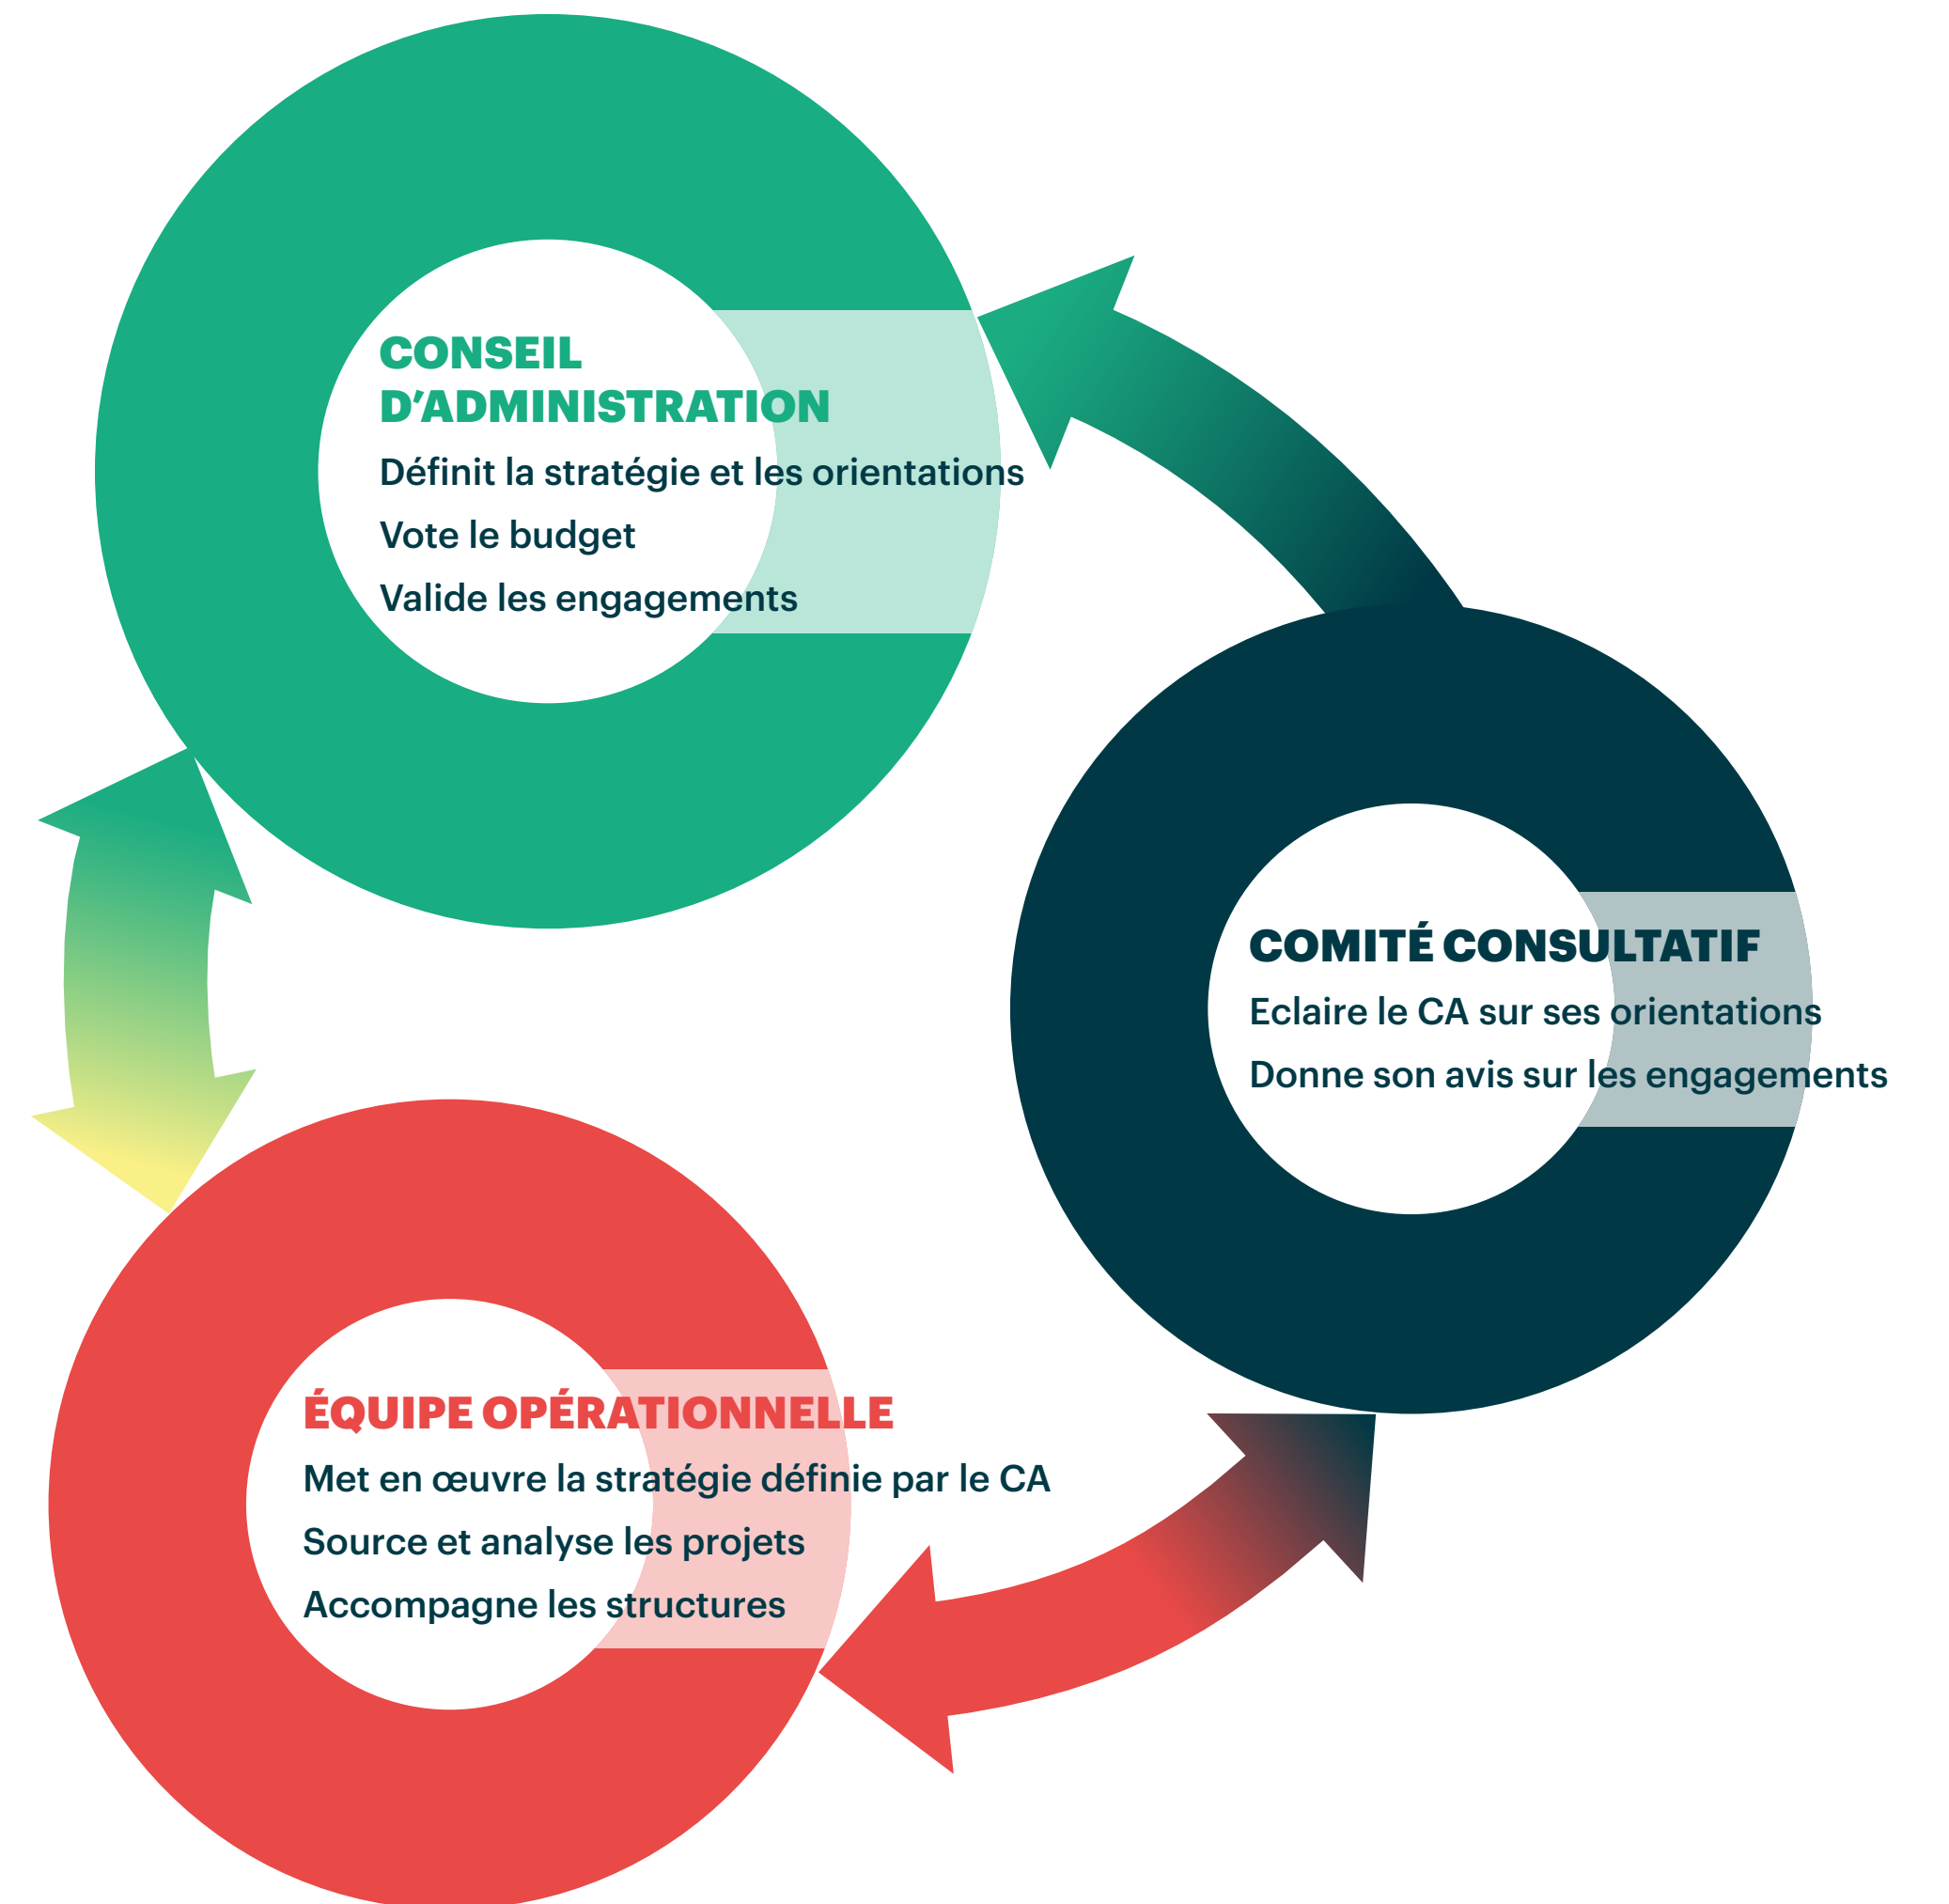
CONSEIL D'ADMINISTRATION

Définit la stratégie et les orientations

Vote le budget

Valide les engagements

COMITÉ CONSULTATIF

Eclaire le CA sur ses orientations

Donne son avis sur les engagements

ÉQUIPE OPÉRATIONNELLE

Met en œuvre la stratégie définie par le CA

Source et analyse les projets

Accompagne les structures